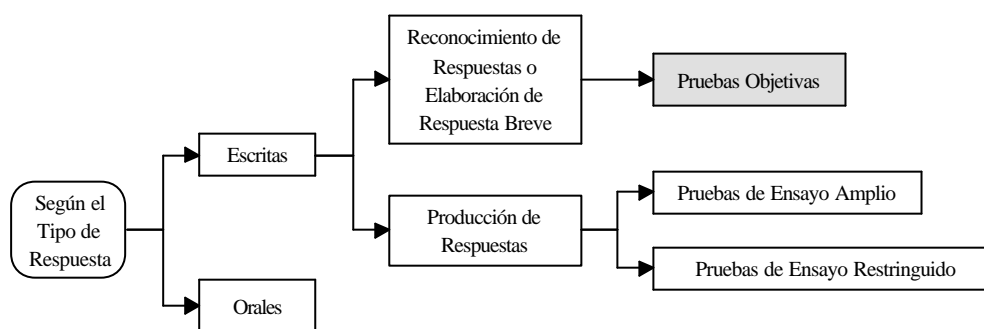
Según el Tipo de Respuesta

Escritas

Orales

Reconocimiento de Respuestas o Elaboración de Respuesta Breve

Pruebas Objetivas

Producción de Respuestas

Pruebas de Ensayo Amplio

Pruebas de Ensayo Restringuido